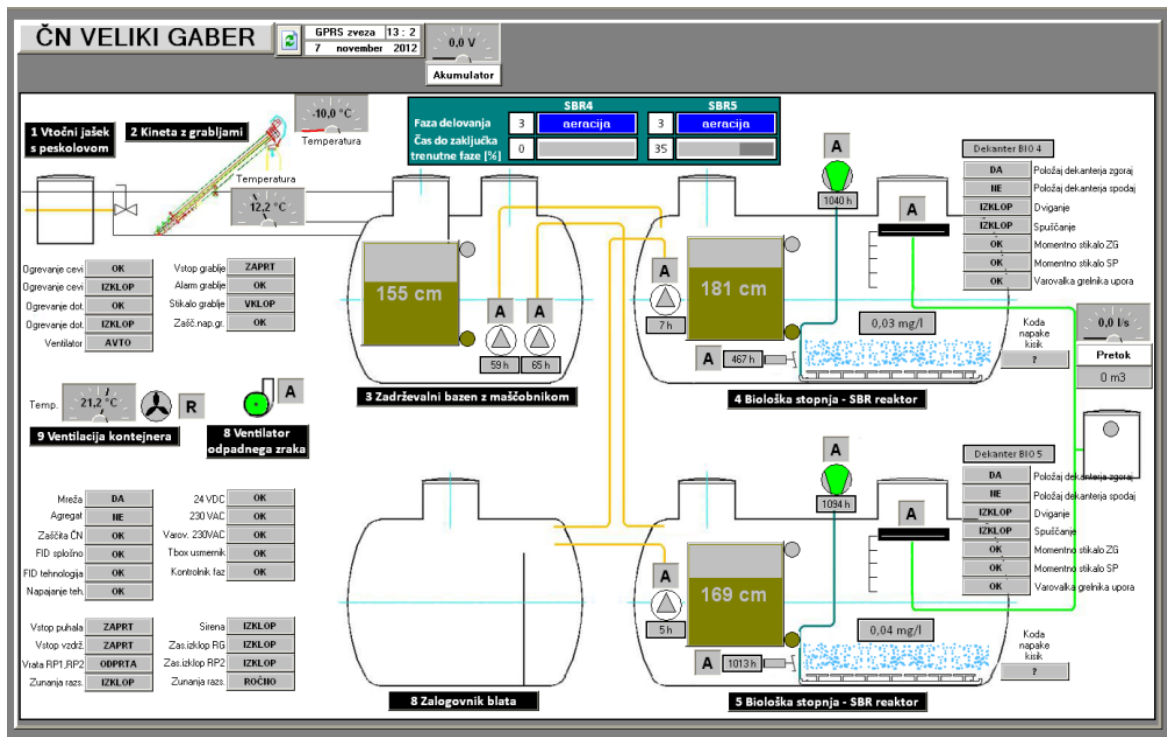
ČN VELIKI GABER

GPRS zveza 13 : 2
7 november 2012

0,0 V
Akumulator

1 Vtočni jašek s peskolovom

2 Kineta z grabljami

-10,0 °C
Temperatura

Temperatura
12,2 °C

| | SBR4 | | SBR5 | |
|---|---|---|---|---|
| Faza delovanja | 3 | aeracija | 3 | aeracija |
| Čas do zaključka trenutne faze [%] | 0 | | 35 | |

A
1040 h

Dekanter BIO 4
DA Položaj dekanterja zgoraj
NE Položaj dekanterja spodaj
IZKLOP Dviganje
IZKLOP Spuščanje
OK Momentno stikalo ZG
OK Momentno stikalo SP
OK Varovalka grelnika upora

A

Ogrevanje cevi OK
Ogrevanje cevi IZKLOP
Ogrevanje dot. OK
Ogrevanje dot. IZKLOP
Ventilator AVTO

Vstop grablje ZAPRT
Alarm grablje OK
Stikalo grablje VKLOP
Zašč.nap.gr. OK

155 cm

A A
59 h 65 h

A
7 h

181 cm

A 467 h

0,03 mg/l

Koda napake kisik
?

0,0 l/s
Pretok
0 m3

Temp. 21,2 °C R

A

9 Ventilacija kontejnera

8 Ventilator odpadnega zraka

3 Zadrževalni bazen z maščobnikom

4 Biološka stopnja - SBR reaktor

A
1094 h

Dekanter BIO 5
DA Položaj dekanterja zgoraj
NE Položaj dekanterja spodaj
IZKLOP Dviganje
IZKLOP Spuščanje
OK Momentno stikalo ZG
OK Momentno stikalo SP
OK Varovalka grelnika upora

A

Mreža DA
Agregat NE
Zaščita ČN OK
FID splošno OK
FID tehnologija OK
Napajanje teh. OK

24 VDC OK
230 VAC OK
Varov. 230VAC OK
Tbox usmernik OK
Kontrolnik faz OK

A
5 h

169 cm

0,04 mg/l

Koda napake kisik
?

A 1013 h

Vstop puhala ZAPRT
Vstop vzdrž. ZAPRT
Vrata RP1,RP2 ODPRTA
Zunanja razs. IZKLOP

Sirena IZKLOP
Zas.izklop RG IZKLOP
Zas.izklop RP2 IZKLOP
Zunanja razs. ROČNO

8 Zalogovnik blata

5 Biološka stopnja - SBR reaktor